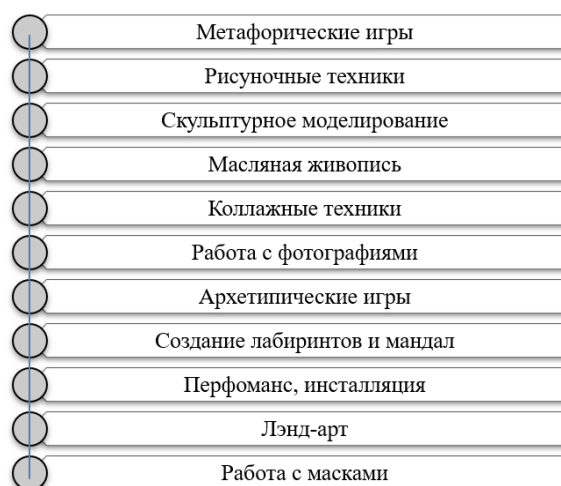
Метафорические игры

Рисуночные техники

Скульптурное моделирование

Масляная живопись

Коллажные техники

Работа с фотографиями

Архетипические игры

Создание лабиринтов и мандал

Перфоманс, инсталляция

Лэнд-арт

Работа с масками